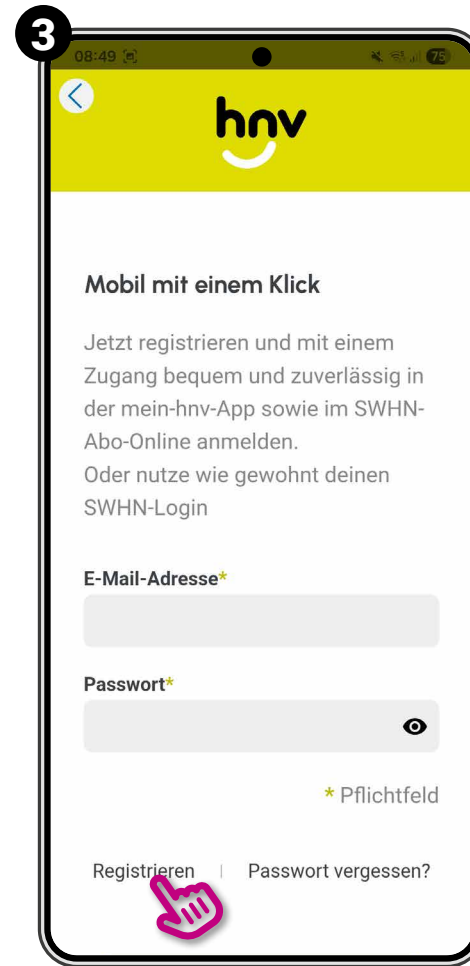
3

08:49

75

hnv

Mobil mit einem Klick

Jetzt registrieren und mit einem Zugang bequem und zuverlässig in der mein-hnv-App sowie im SWHN-Abo-Online anmelden.
Oder nutze wie gewohnt deinen SWHN-Login

E-Mail-Adresse*

Passwort*

* Pflichtfeld

Registrieren | Passwort vergessen?